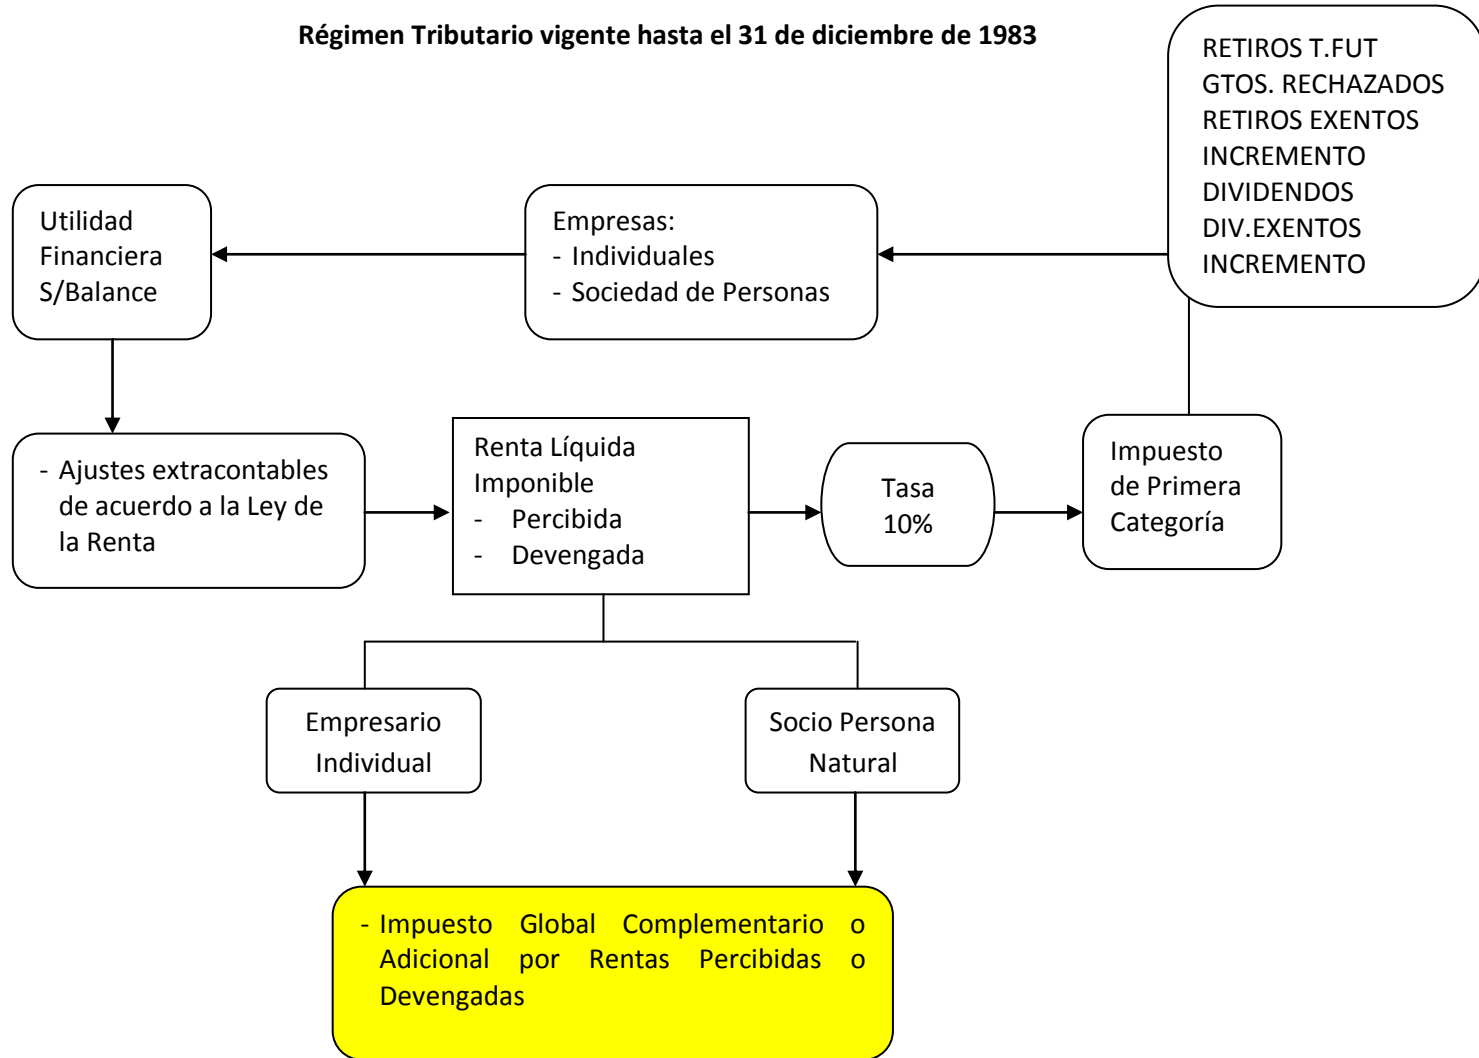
Régimen Tributario vigente hasta el 31 de diciembre de 1983

RETIROS T.FUT
GTOS. RECHAZADOS
RETIROS EXENTOS
INCREMENTO
DIVIDENDOS
DIV.EXENTOS
INCREMENTO

Utilidad Financiera S/Balance

Empresas:
- Individuales
- Sociedad de Personas

- Ajustes extracontables de acuerdo a la Ley de la Renta

Renta Líquida Imponible
- Percibida
- Devengada

Tasa 10%

Impuesto de Primera Categoría

Empresario Individual

Socio Persona Natural

- Impuesto Global Complementario o Adicional por Rentas Percibidas o Devengadas